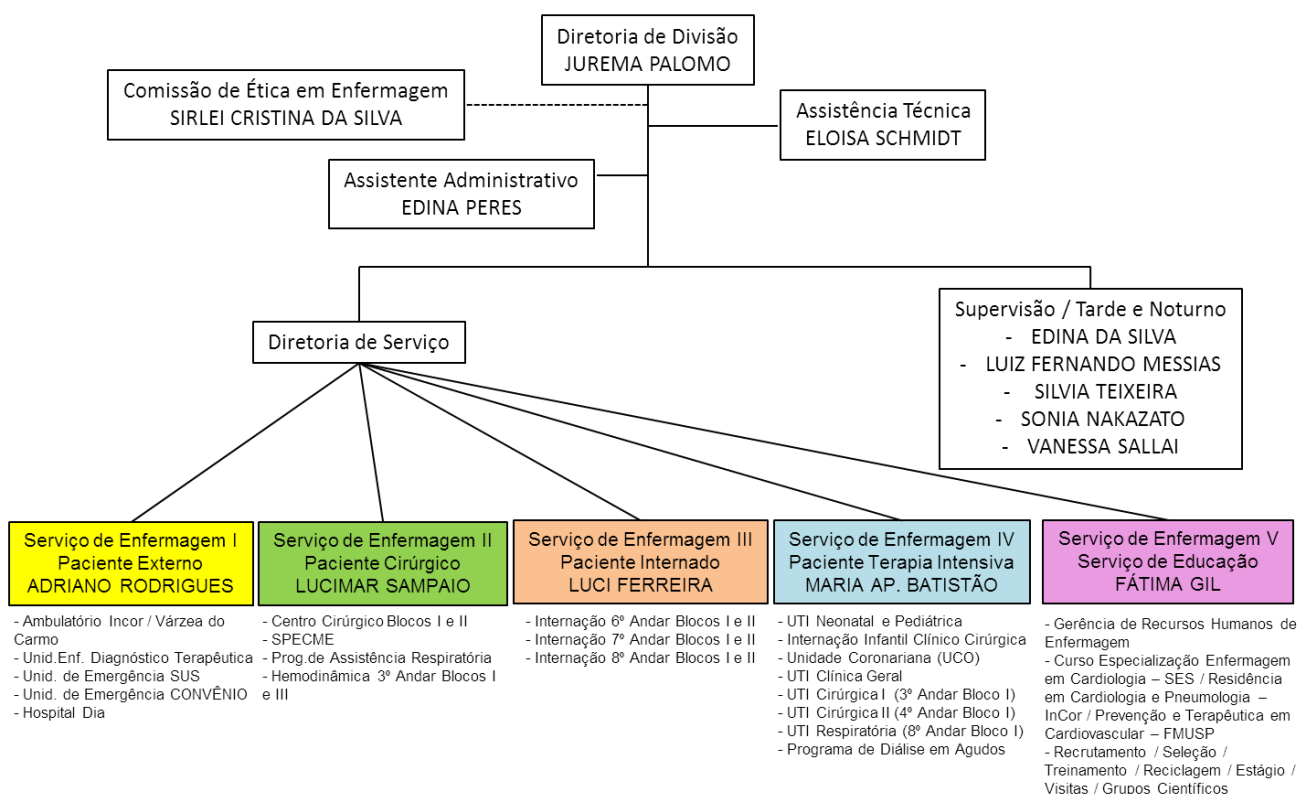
Diretoria de Divisão
JUREMA PALOMO

Comissão de Ética em Enfermagem
SIRLEI CRISTINA DA SILVA

Assistência Técnica
ELOISA SCHMIDT

Assistente Administrativo
EDINA PERES

Diretoria de Serviço

Supervisão / Tarde e Noturno
- EDINA DA SILVA
- LUIZ FERNANDO MESSIAS
- SILVIA TEIXEIRA
- SONIA NAKAZATO
- VANESSA SALLAI

Serviço de Enfermagem I
Paciente Externo
ADRIANO RODRIGUES

- Ambulatório Incor / Várzea do Carmo
- Unid.Enf. Diagnóstico Terapêutica
- Unid. de Emergência SUS
- Unid. de Emergência CONVÊNIO
- Hospital Dia

Serviço de Enfermagem II
Paciente Cirúrgico
LUCIMAR SAMPAIO

- Centro Cirúrgico Blocos I e II
- SPECME
- Prog.de Assistência Respiratória
- Hemodinâmica 3º Andar Blocos I e III

Serviço de Enfermagem III
Paciente Internado
LUCI FERREIRA

- Internação 6º Andar Blocos I e II
- Internação 7º Andar Blocos I e II
- Internação 8º Andar Blocos I e II

Serviço de Enfermagem IV
Paciente Terapia Intensiva
MARIA AP. BATISTÃO

- UTI Neonatal e Pediátrica
- Internação Infantil Clínico Cirúrgica
- Unidade Coronariana (UCO)
- UTI Clínica Geral
- UTI Cirúrgica I (3º Andar Bloco I)
- UTI Cirúrgica II (4º Andar Bloco I)
- UTI Respiratória (8º Andar Bloco I)
- Programa de Diálise em Agudos

Serviço de Enfermagem V
Serviço de Educação
FÁTIMA GIL

- Gerência de Recursos Humanos de Enfermagem
- Curso Especialização Enfermagem em Cardiologia – SES / Residência em Cardiologia e Pneumologia – InCor / Prevenção e Terapêutica em Cardiovascular – FMUSP
- Recrutamento / Seleção / Treinamento / Reciclagem / Estágio / Visitas / Grupos Científicos